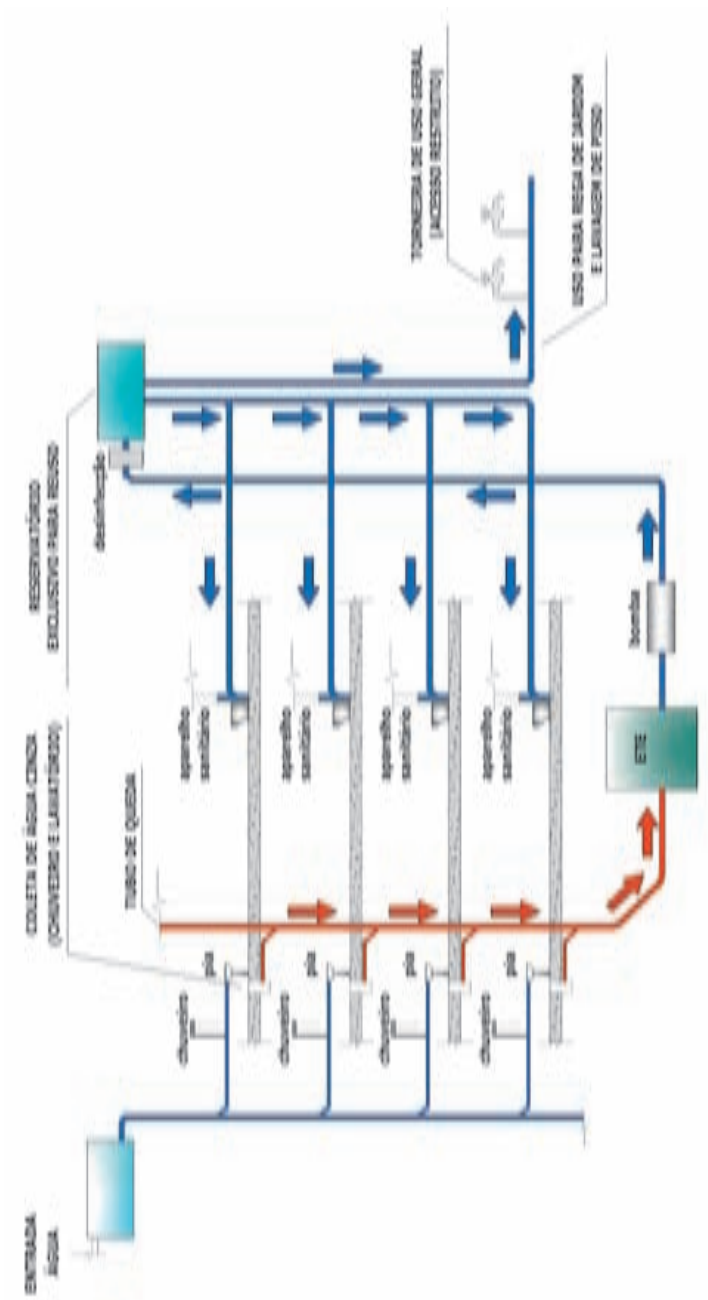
ENTRADA água

COLETA DE ÁGUA CINZA (CHUVEIRO E LAVATÓRIO)

TUBO DE QUEDA

RESERVATÓRIO EXCLUSIVO PARA REÚSO

desinfecção

TORNEIRA DE USO GERAL (ACESSO RESTRITO)

USO PARA REGA DE JARDIM E LAVAGEM DE PISO

chuveiro

pia

chuveiro

pia

chuveiro

pia

chuveiro

pia

aparelho sanitário

aparelho sanitário

aparelho sanitário

aparelho sanitário

ETE

bomba